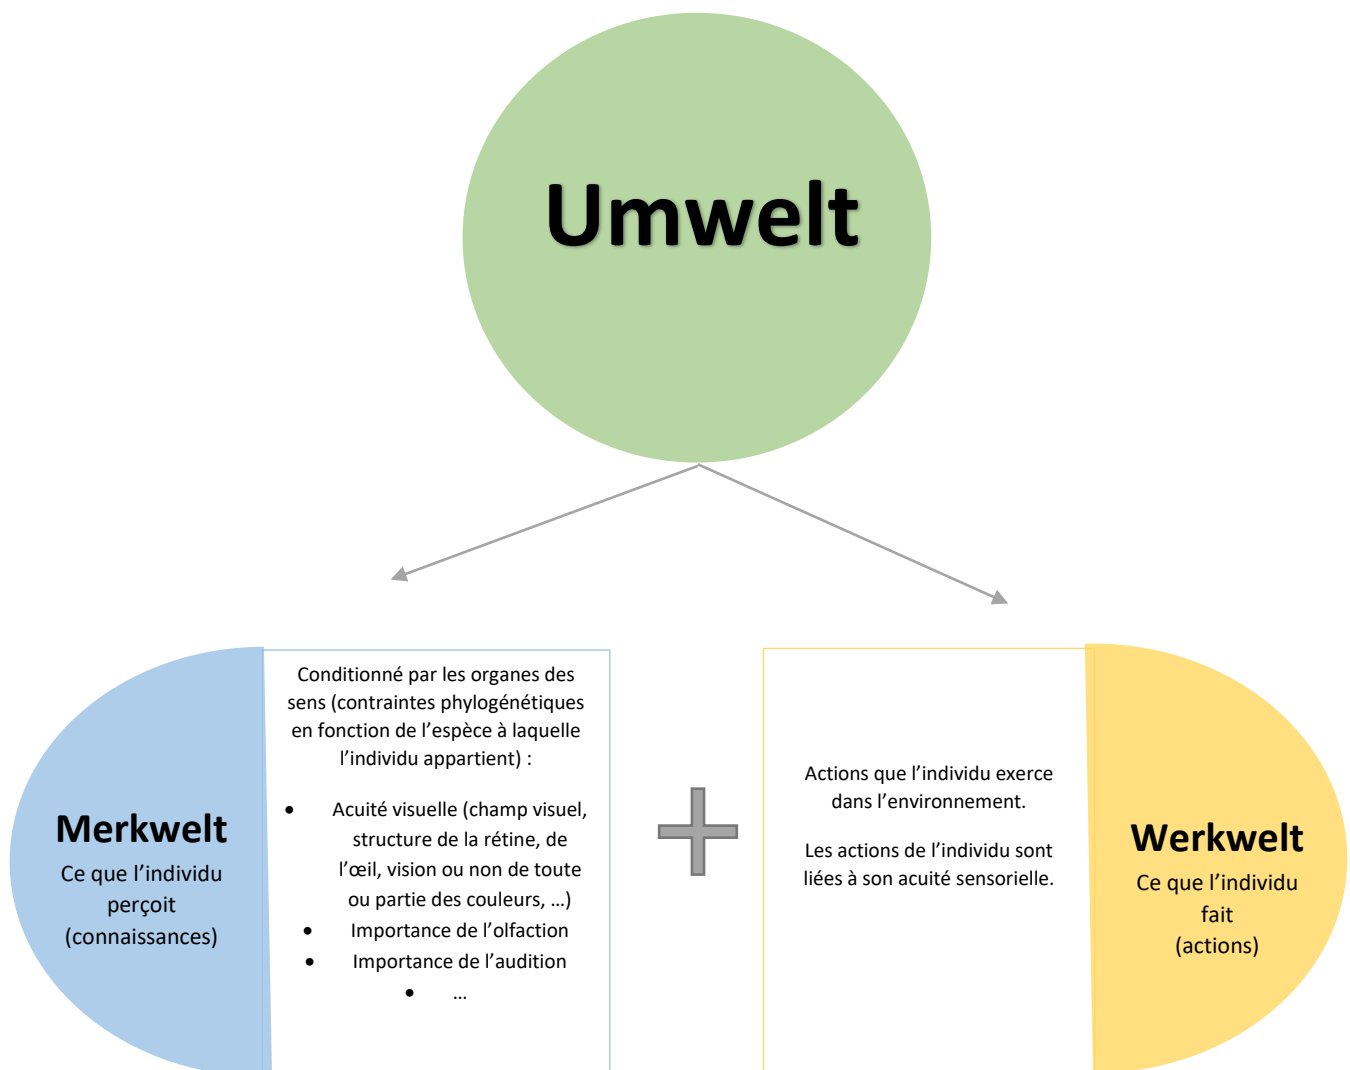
Umwelt

Merkwelt
Ce que l’individu perçoit (connaissances)

Conditionné par les organes des sens (contraintes phylogénétiques en fonction de l’espèce à laquelle l’individu appartient) :

- Acuité visuelle (champ visuel, structure de la rétine, de l’œil, vision ou non de toute ou partie des couleurs, …)
- Importance de l’olfaction
- Importance de l’audition
- …

Actions que l’individu exerce dans l’environnement.

Les actions de l’individu sont liées à son acuité sensorielle.

Werkwelt
Ce que l’individu fait (actions)